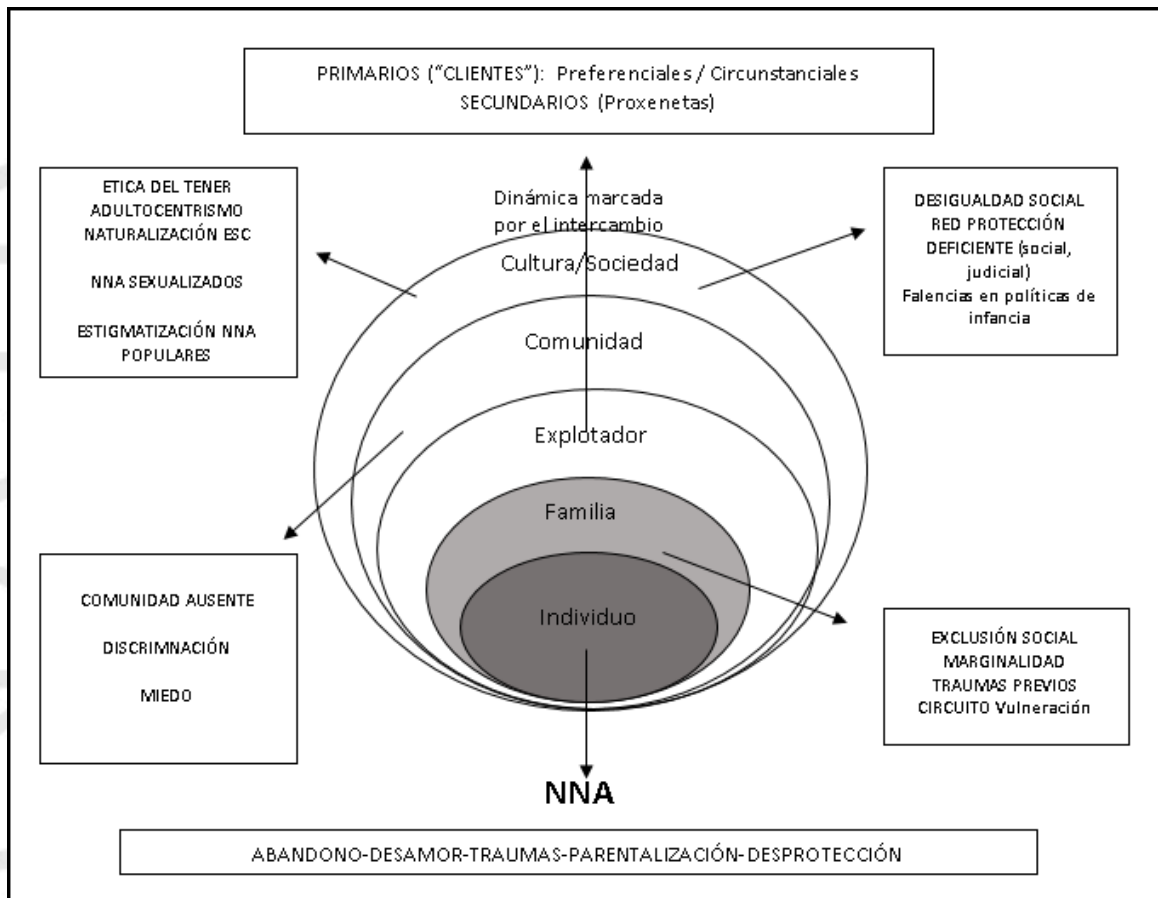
PRIMARIOS ("CLIENTES"): Preferenciales / Circunstanciales
SECUNDARIOS (Proxenetas)

ETICA DEL TENER
ADULTOCENTRISMO
NATURALIZACIÓN ESC

NNA SEXUALIZADOS

ESTIGMATIZACIÓN NNA POPULARES

Dinámica marcada por el intercambio

DESIGUALDAD SOCIAL
RED PROTECCIÓN DEFICIENTE (social, judicial)
Falencias en políticas de infancia

Cultura/Sociedad

Comunidad

Explotador

Familia

Individuo

COMUNIDAD AUSENTE

DISCRIMNACIÓN

MIEDO

EXCLUSIÓN SOCIAL
MARGINALIDAD
TRAUMAS PREVIOS
CIRCUITO Vulneración

NNA

ABANDONO-DESAMOR-TRAUMAS-PARENTALIZACIÓN-DESPROTECCIÓN